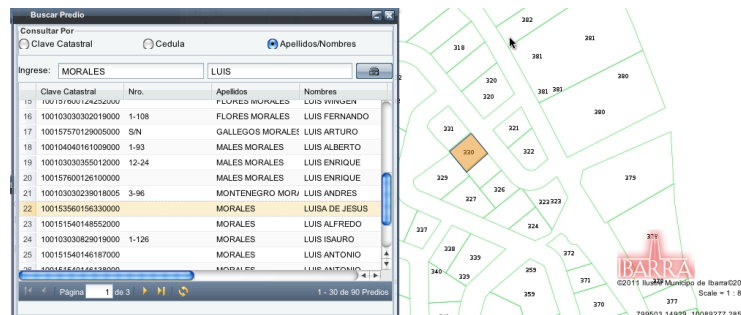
Buscar Predio

Consultar Por
Clave Catastral
Cedula
Apellidos/Nombres

Ingrese: MORALES
LUIS

| | Clave Catastral | Nro. | Apellidos | Nombres |
|---|---|---|---|---|
| 15 | 100157600124252000 | | FLORES MORALES | LUIS WINGEN |
| 16 | 100103030302019000 | 1-108 | FLORES MORALES | LUIS FERNANDO |
| 17 | 100157570129005000 | S/N | GALLEGOS MORALES | LUIS ARTURO |
| 18 | 100104040161009000 | 1-93 | MALES MORALES | LUIS ALBERTO |
| 19 | 100103030355012000 | 12-24 | MALES MORALES | LUIS ENRIQUE |
| 20 | 100157600126100000 | | MALES MORALES | LUIS ENRIQUE |
| 21 | 100103030239018005 | 3-96 | MONTENEGRO MORA | LUIS ANDRES |
| 22 | 100153560156330000 | | MORALES | LUISA DE JESUS |
| 23 | 100151540148552000 | | MORALES | LUIS ALFREDO |
| 24 | 100103030829019000 | 1-126 | MORALES | LUIS ISAURO |
| 25 | 100151540146187000 | | MORALES | LUIS ANTONIO |
| 26 | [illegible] | | MORALES | LUIS ANTONIO |

Página 1 de 3
1 - 30 de 90 Predios

382 318 381 381 320 380 381 330 331 321 322 329 326 379 327 323 323 337 324 338 339 372 340 359 371 359 377 370 378

IBARRA
©2011 Ilustre Municipio de Ibarra©20
Scale = 1 : 8
799503.14929, 10089377.285